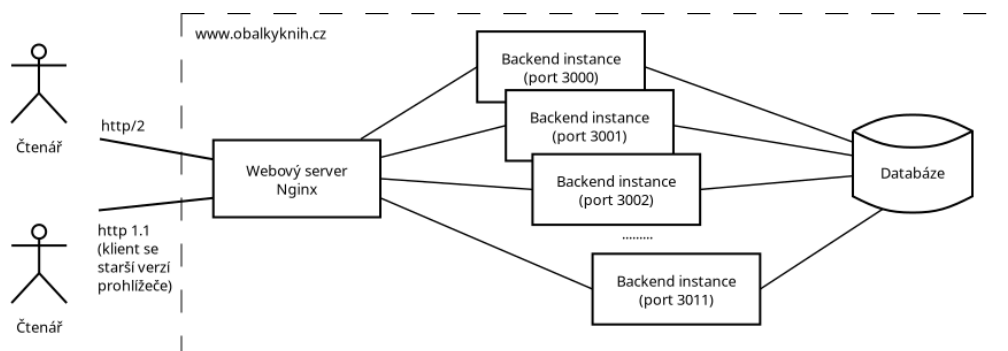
www.obalkyknih.cz

Čtenář

http/2

Čtenář

http 1.1 (klient se starší verzí prohlížeče)

Webový server Nginx

Backend instance (port 3000)

Backend instance (port 3001)

Backend instance (port 3002)

........

Backend instance (port 3011)

Databáze